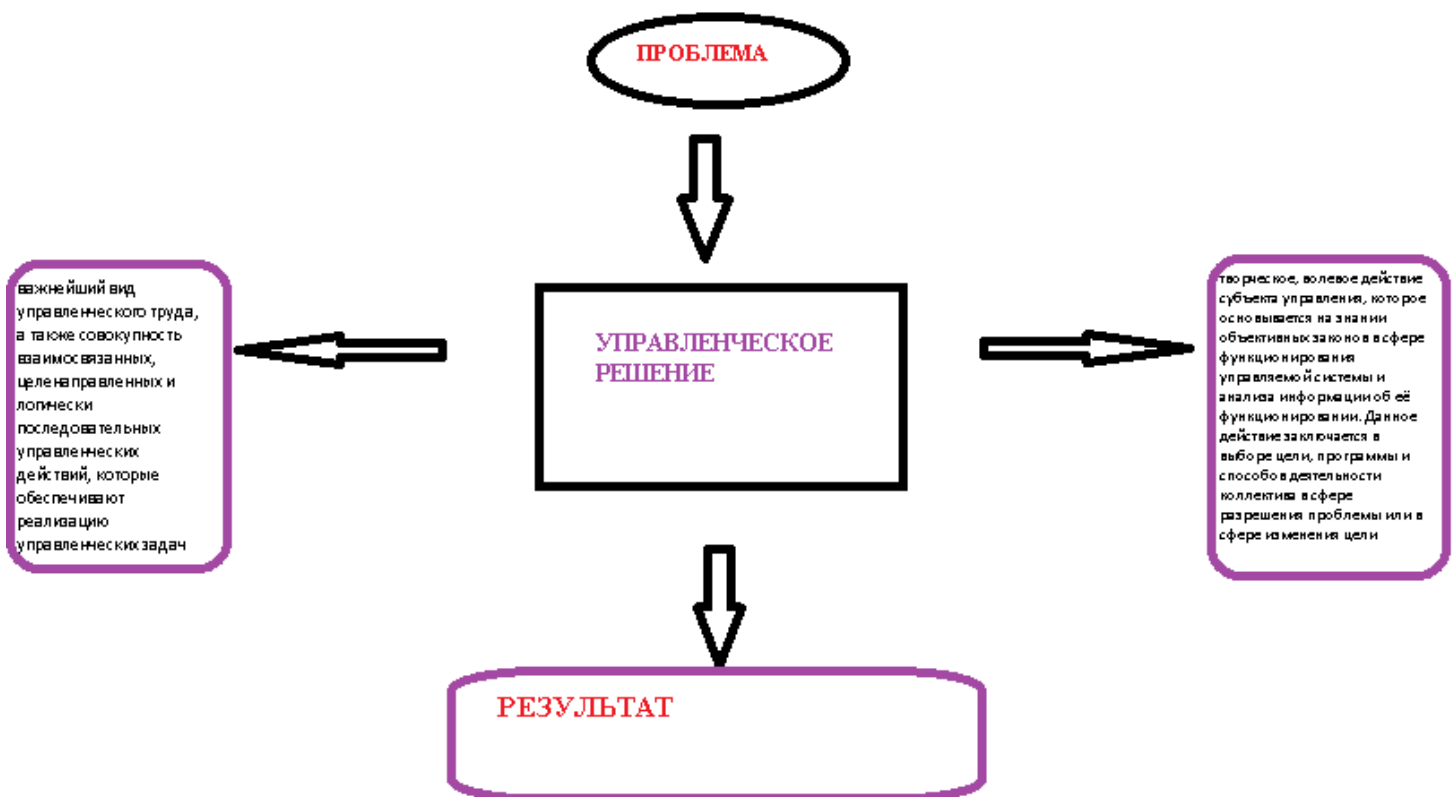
ПРОБЛЕМА

важнейший вид управленческого труда, а также совокупность взаимосвязанных, целенаправленных и логически последовательных управленческих действий, которые обеспечивают реализацию управленческих задач

УПРАВЛЕНЧЕСКОЕ РЕШЕНИЕ

творческое, волевое действие субъекта управления, которое основывается на знании объективных законов в сфере функционирования управляемой системы и анализа информации об её функционировании. Данное действие заключается в выборе цели, программы и способов деятельности коллектива в сфере разрешения проблемы или в сфере изменения цели

РЕЗУЛЬТАТ